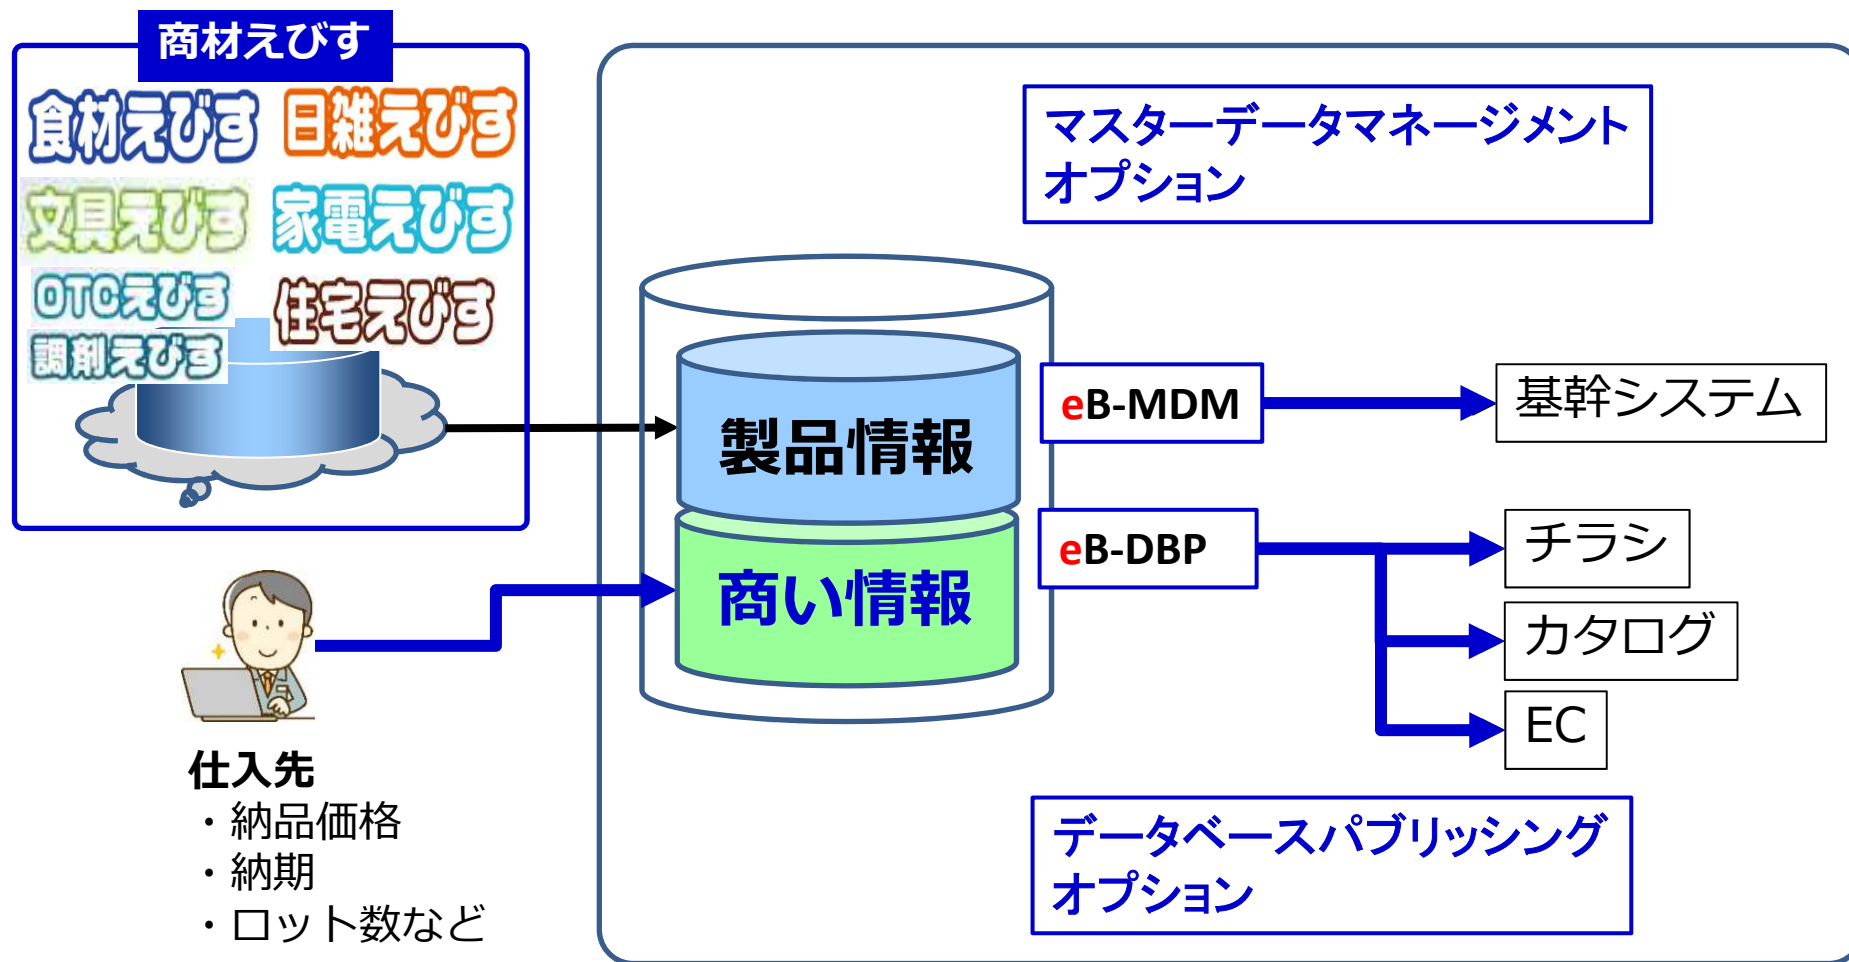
商材えびす

食材えびす
日雑えびす
文具えびす
家電えびす
OTCえびす
住宅えびす
調剤えびす

マスターデータマネージメントオプション

製品情報

商い情報

eB-MDM

基幹システム

eB-DBP

チラシ

カタログ

EC

データベースパブリッシングオプション

仕入先
・納品価格
・納期
・ロット数など